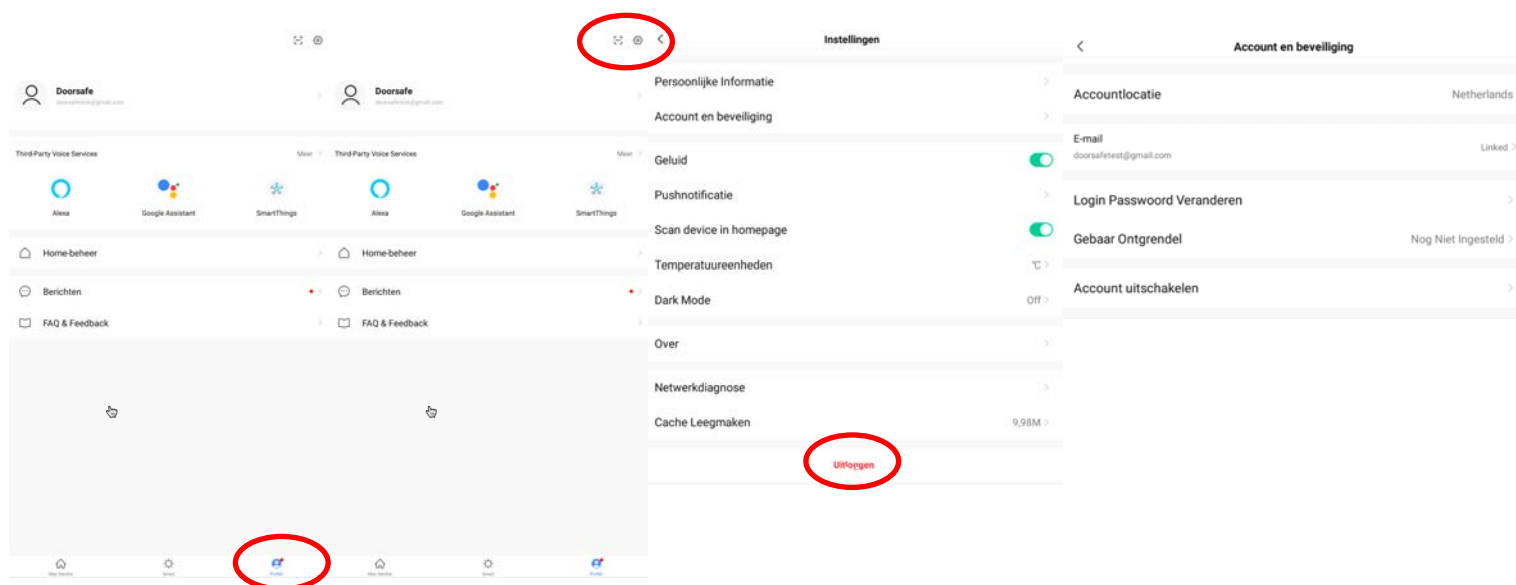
Doorsafe
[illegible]

Third-Party Voice Services
Meer

Alexa
Google Assistant
SmartThings

Home-beheer

Berichten

FAQ & Feedback

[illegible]
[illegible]
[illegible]

Doorsafe
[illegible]

Third-Party Voice Services
Meer

Alexa
Google Assistant
SmartThings

Home-beheer

Berichten

FAQ & Feedback

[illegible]
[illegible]
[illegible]

Instellingen

Persoonlijke Informatie

Account en beveiliging

Geluid

Pushnotificatie

Scan device in homepage

Temperatuureenheden ℃

Dark Mode Off

Over

Netwerkdiagnose

Cache Leegmaken 9,98M

Uitloggen

Account en beveiliging

Accountlocatie Netherlands

E-mail
doorsafetest@gmail.com
Linked

Login Password Veranderen

Gebaar Ontgrendel Nog Niet Ingesteld

Account uitschakelen